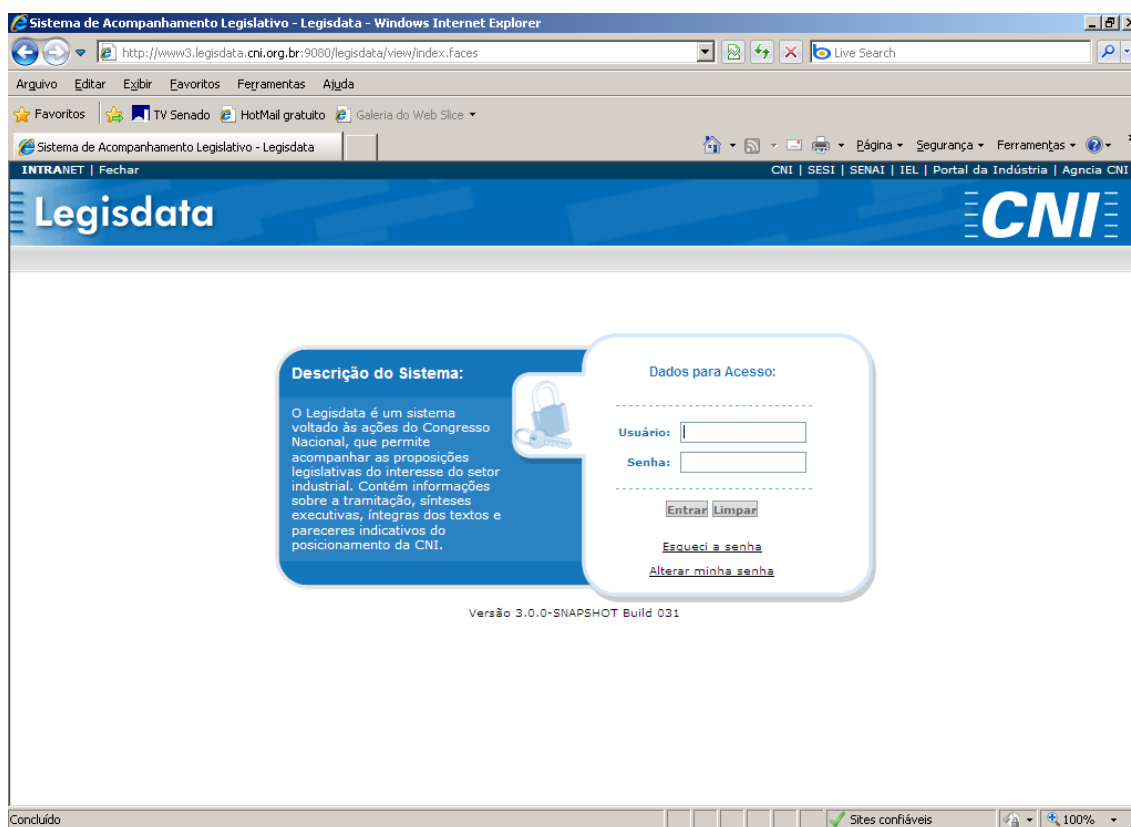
Sistema de Acompanhamento Legislativo - Legisdata - Windows Internet Explorer

http://www3.legisdata.cni.org.br:9080/legisdata/view/index.faces

Live Search

Arquivo Editar Exibir Favoritos Ferramentas Ajuda

Favoritos TV Senado HotMail gratuito Galeria do Web Slice

Sistema de Acompanhamento Legislativo - Legisdata

Página Segurança Ferramentas

INTRANET | Fechar

CNI | SESI | SENAI | IEL | Portal da Indústria | Agncia CNI

Legisdata

CNI

Descrição do Sistema:

O Legisdata é um sistema voltado às ações do Congresso Nacional, que permite acompanhar as proposições legislativas do interesse do setor industrial. Contém informações sobre a tramitação, sínteses executivas, íntegras dos textos e pareceres indicativos do posicionamento da CNI.

Dados para Acesso:

Usuário:

Senha:

Entrar Limpar

Esqueci a senha

Alterar minha senha

Versão 3.0.0-SNAPSHOT Build 031

Concluído

Sites confiáveis

100%